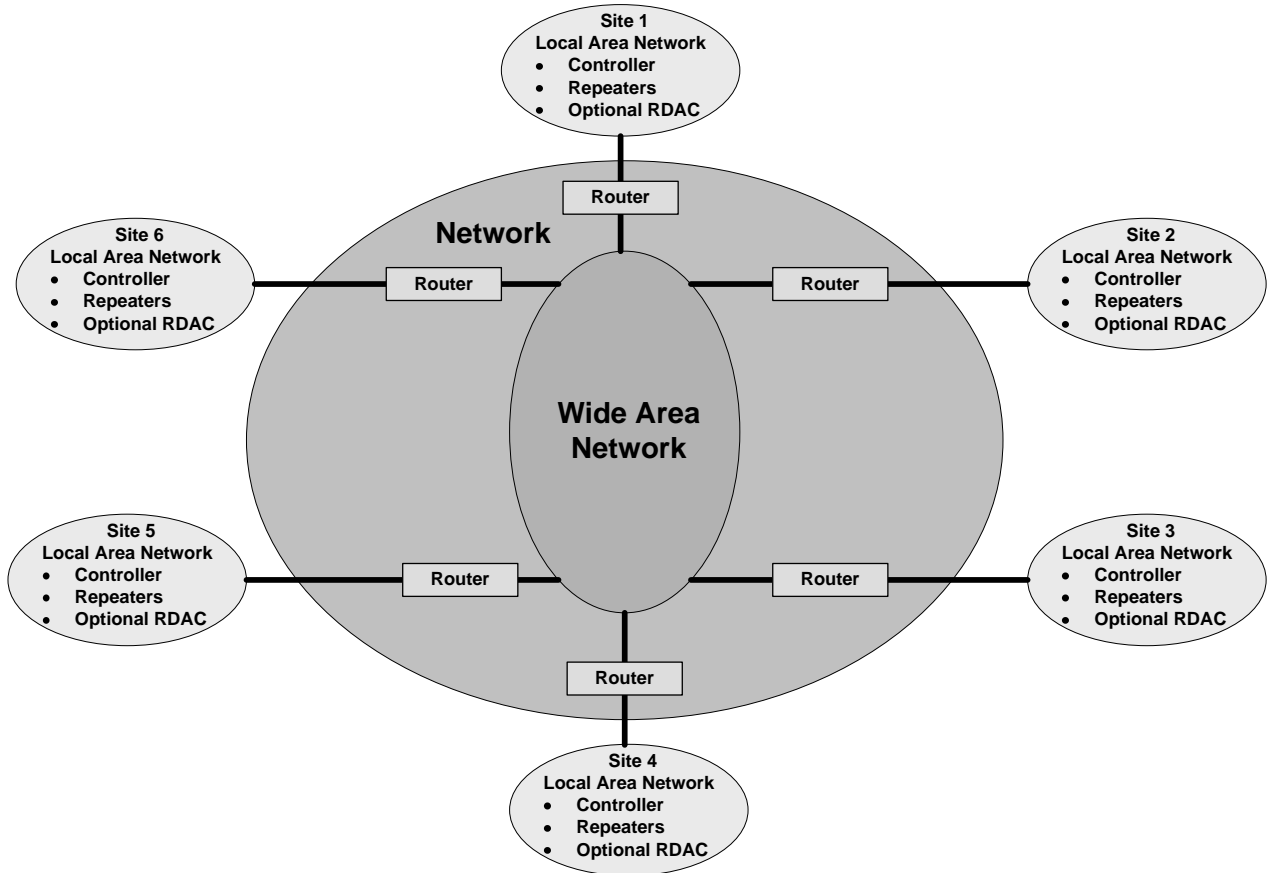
Site 1
Local Area Network
- Controller
- Repeaters
- Optional RDAC

Router

Network

Site 6
Local Area Network
- Controller
- Repeaters
- Optional RDAC

Router

Router

Site 2
Local Area Network
- Controller
- Repeaters
- Optional RDAC

Wide Area Network

Site 5
Local Area Network
- Controller
- Repeaters
- Optional RDAC

Router

Router

Site 3
Local Area Network
- Controller
- Repeaters
- Optional RDAC

Router

Site 4
Local Area Network
- Controller
- Repeaters
- Optional RDAC